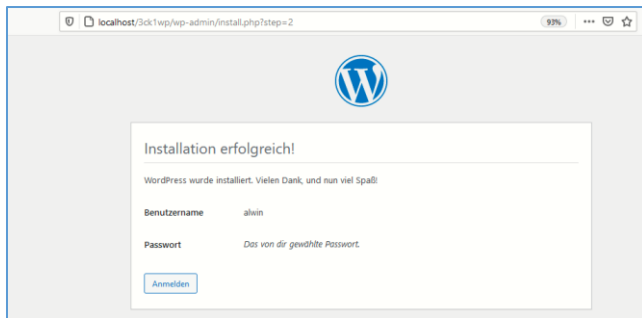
localhost/3ck1wp/wp-admin/install.php?step=2

93%

Installation erfolgreich!

WordPress wurde installiert. Vielen Dank, und nun viel Spaß!

| Benutzername | alwin |
|---|---|
| Passwort | Das von dir gewählte Passwort. |

Anmelden